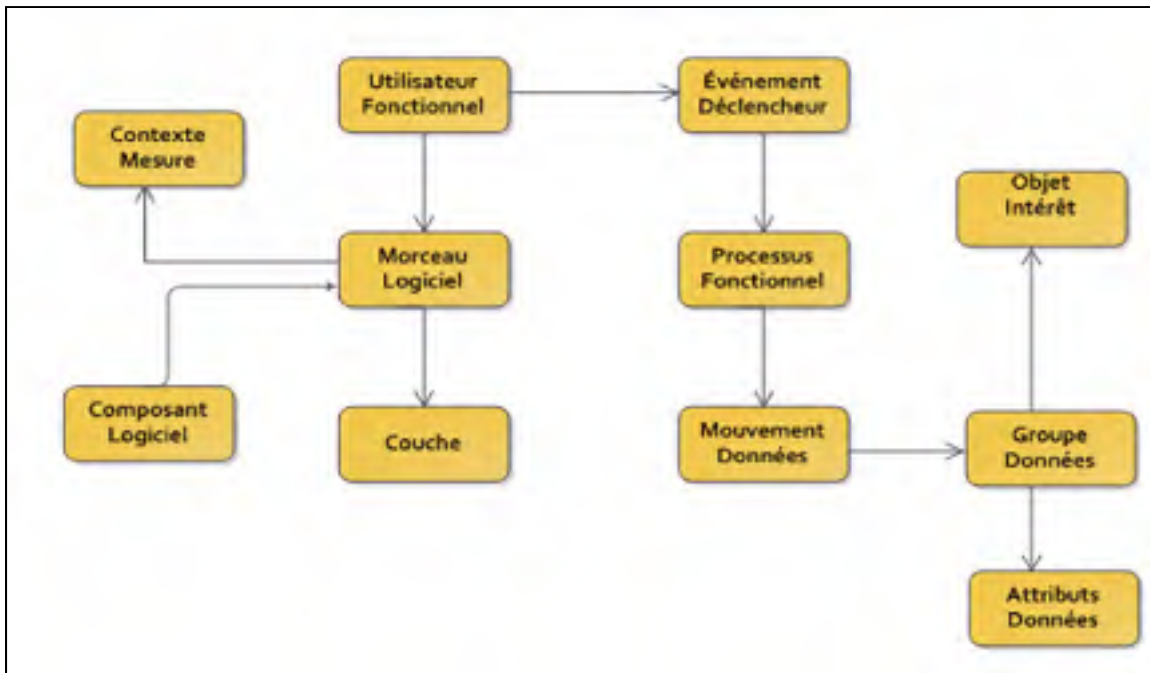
Utilisateur Fonctionnel

Événement Déclencheur

Contexte Mesure

Objet Intérêt

Morceau Logiciel

Processus Fonctionnel

Composant Logiciel

Couche

Mouvement Données

Groupe Données

Attributs Données